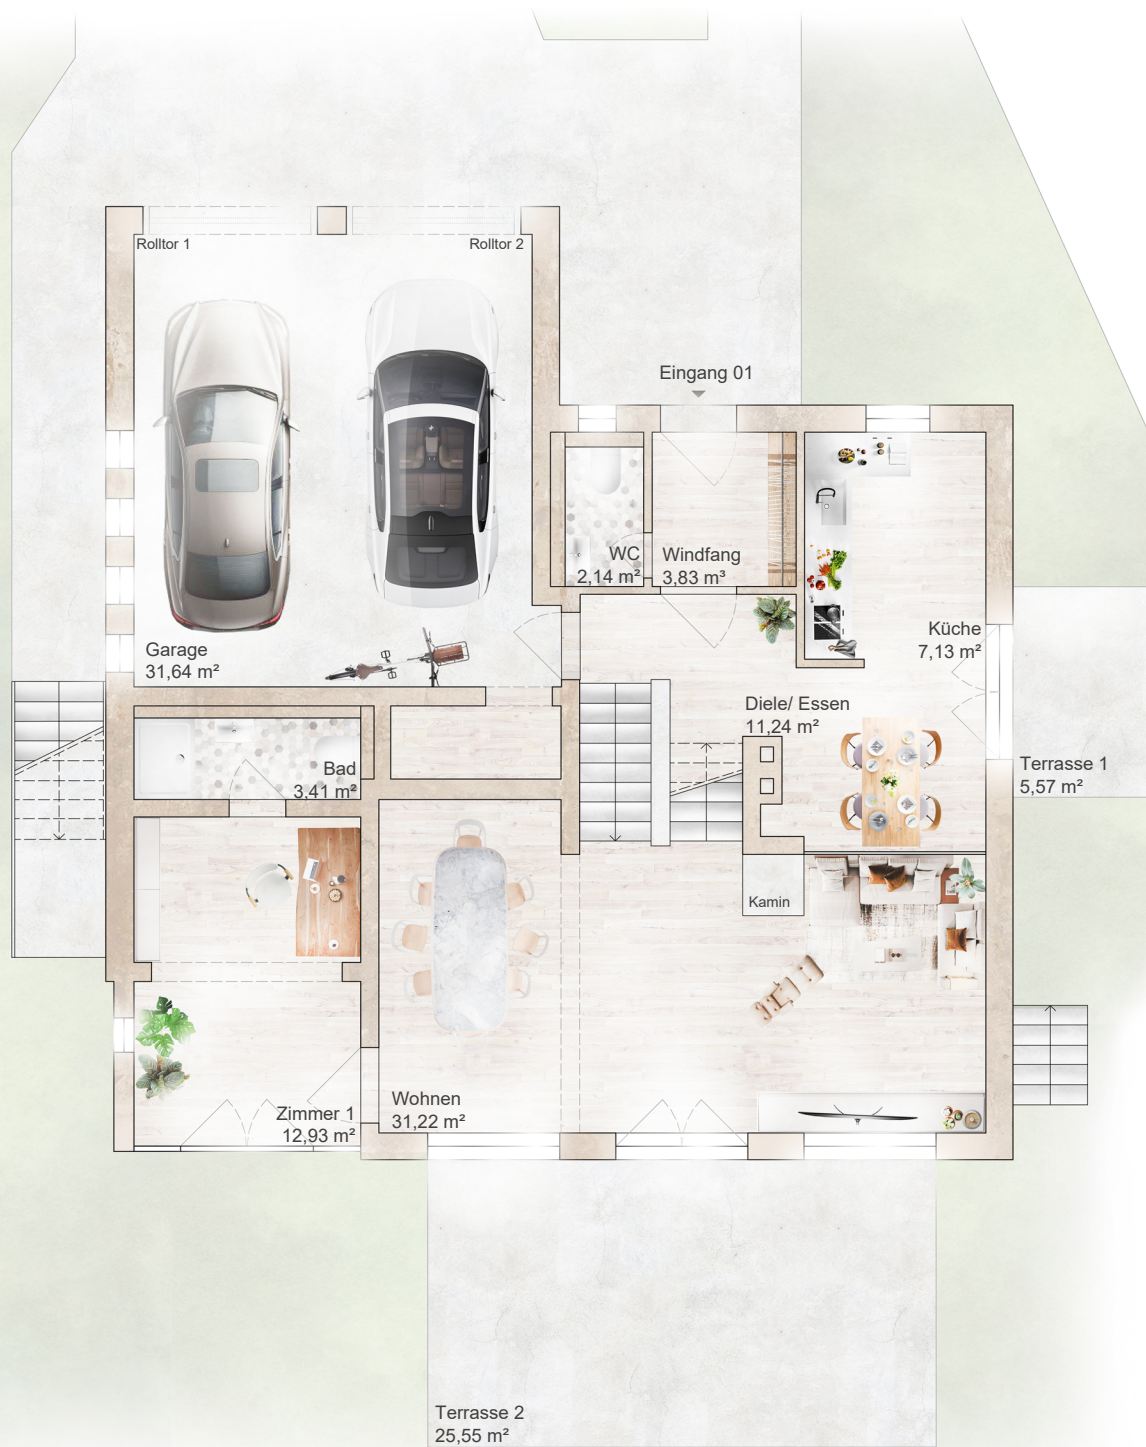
Rolltor 1
Rolltor 2

Eingang 01

WC
2,14 m²

Windfang
3,83 m³

Küche
7,13 m²

Garage
31,64 m²

Diele/ Essen
11,24 m²

Bad
3,41 m²

Terrasse 1
5,57 m²

Kamin

Zimmer 1
12,93 m²

Wohnen
31,22 m²

Terrasse 2
25,55 m²